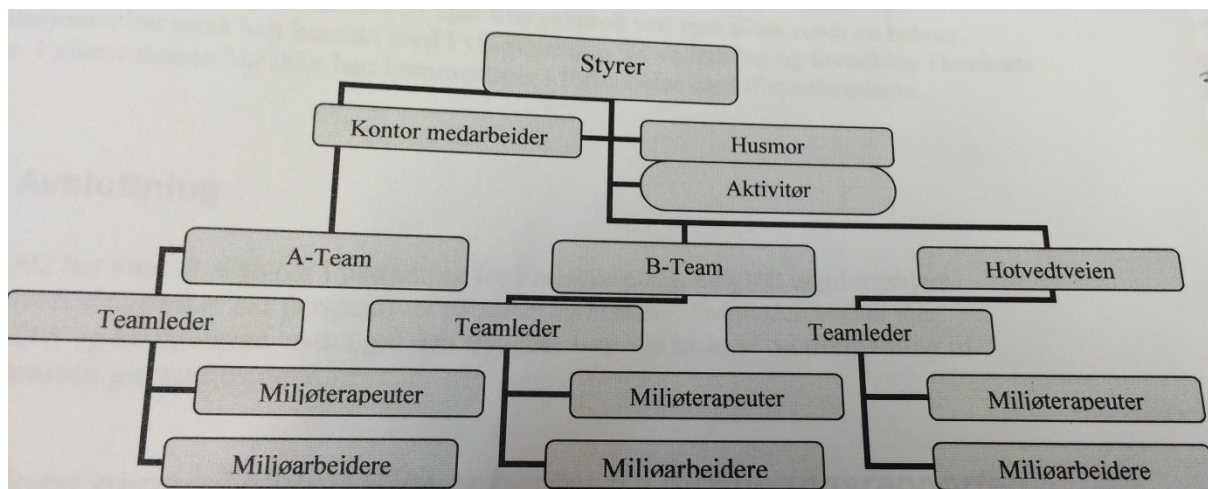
Styrer

Kontor medarbeider

Husmor

Aktivitør

A-Team

B-Team

Hotvedtveien

Teamleder

Teamleder

Teamleder

Miljøterapeuter

Miljøterapeuter

Miljøterapeuter

Miljøarbeidere

Miljøarbeidere

Miljøarbeidere

Avslutning